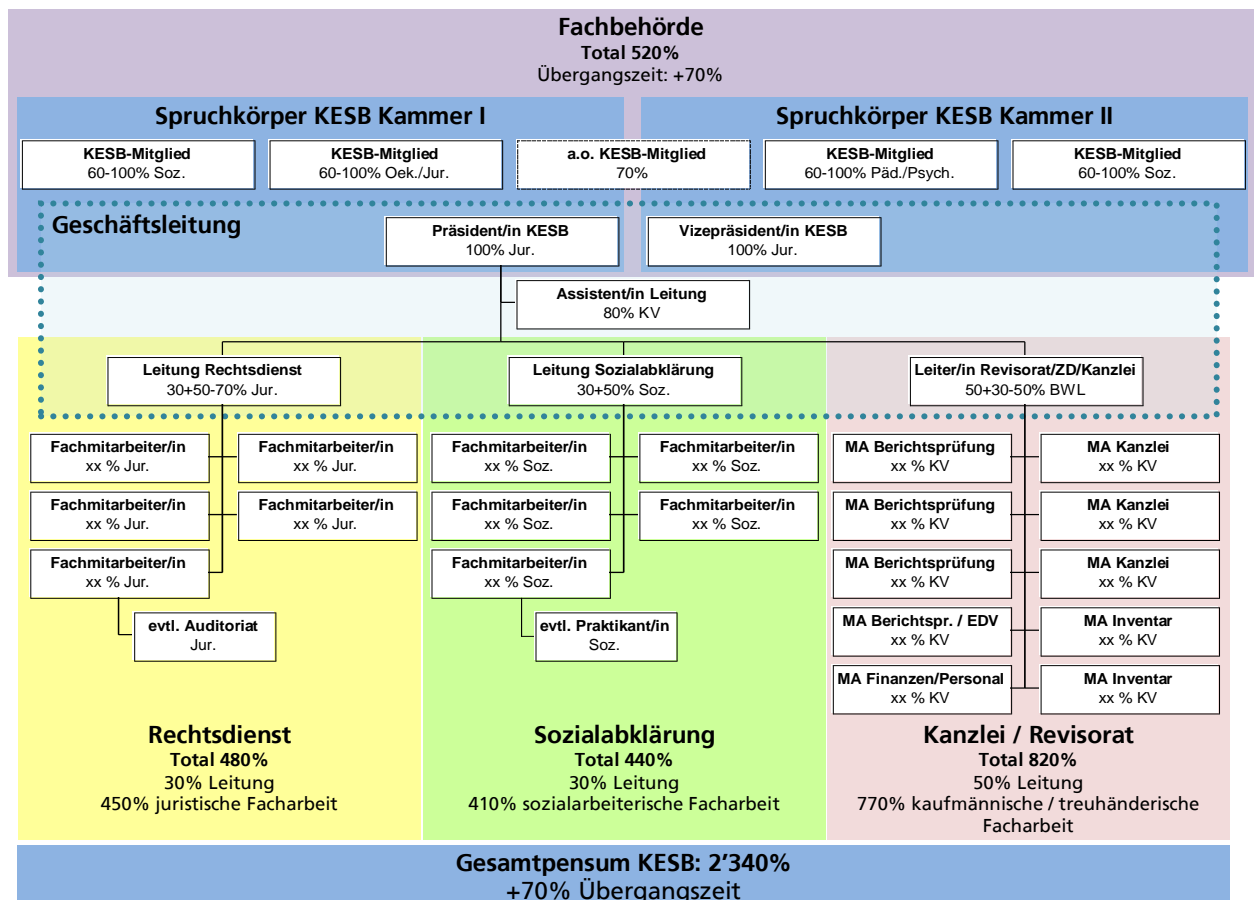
Fachbehörde
Total 520%
Übergangszeit: +70%

Spruchkörper KESB Kammer I

Spruchkörper KESB Kammer II

KESB-Mitglied
60-100% Soz.

KESB-Mitglied
60-100% Oek./Jur.

a.o. KESB-Mitglied
70%

KESB-Mitglied
60-100% Päd./Psych.

KESB-Mitglied
60-100% Soz.

Geschäftsleitung

Präsident/in KESB
100% Jur.

Vizepräsident/in KESB
100% Jur.

Assistent/in Leitung
80% KV

Leitung Rechtsdienst
30+50-70% Jur.

Leitung Sozialabklärung
30+50% Soz.

Leiter/in Revisorat/ZD/Kanzlei
50+30-50% BWL

Fachmitarbeiter/in
xx % Jur.

Fachmitarbeiter/in
xx % Jur.

Fachmitarbeiter/in
xx % Jur.

Fachmitarbeiter/in
xx % Jur.

Fachmitarbeiter/in
xx % Jur.

evtl. Auditoriat
Jur.

Fachmitarbeiter/in
xx % Soz.

Fachmitarbeiter/in
xx % Soz.

Fachmitarbeiter/in
xx % Soz.

Fachmitarbeiter/in
xx % Soz.

Fachmitarbeiter/in
xx % Soz.

evtl. Praktikant/in
Soz.

MA Berichtsprüfung
xx % KV

MA Kanzlei
xx % KV

MA Berichtsprüfung
xx % KV

MA Kanzlei
xx % KV

MA Berichtsprüfung
xx % KV

MA Kanzlei
xx % KV

MA Berichtspr. / EDV
xx % KV

MA Inventar
xx % KV

MA Finanzen/Personal
xx % KV

MA Inventar
xx % KV

Rechtsdienst
Total 480%
30% Leitung
450% juristische Facharbeit

Sozialabklärung
Total 440%
30% Leitung
410% sozialarbeiterische Facharbeit

Kanzlei / Revisorat
Total 820%
50% Leitung
770% kaufmännische / treuhänderische Facharbeit

Gesamtpensum KESB: 2'340%
+70% Übergangszeit